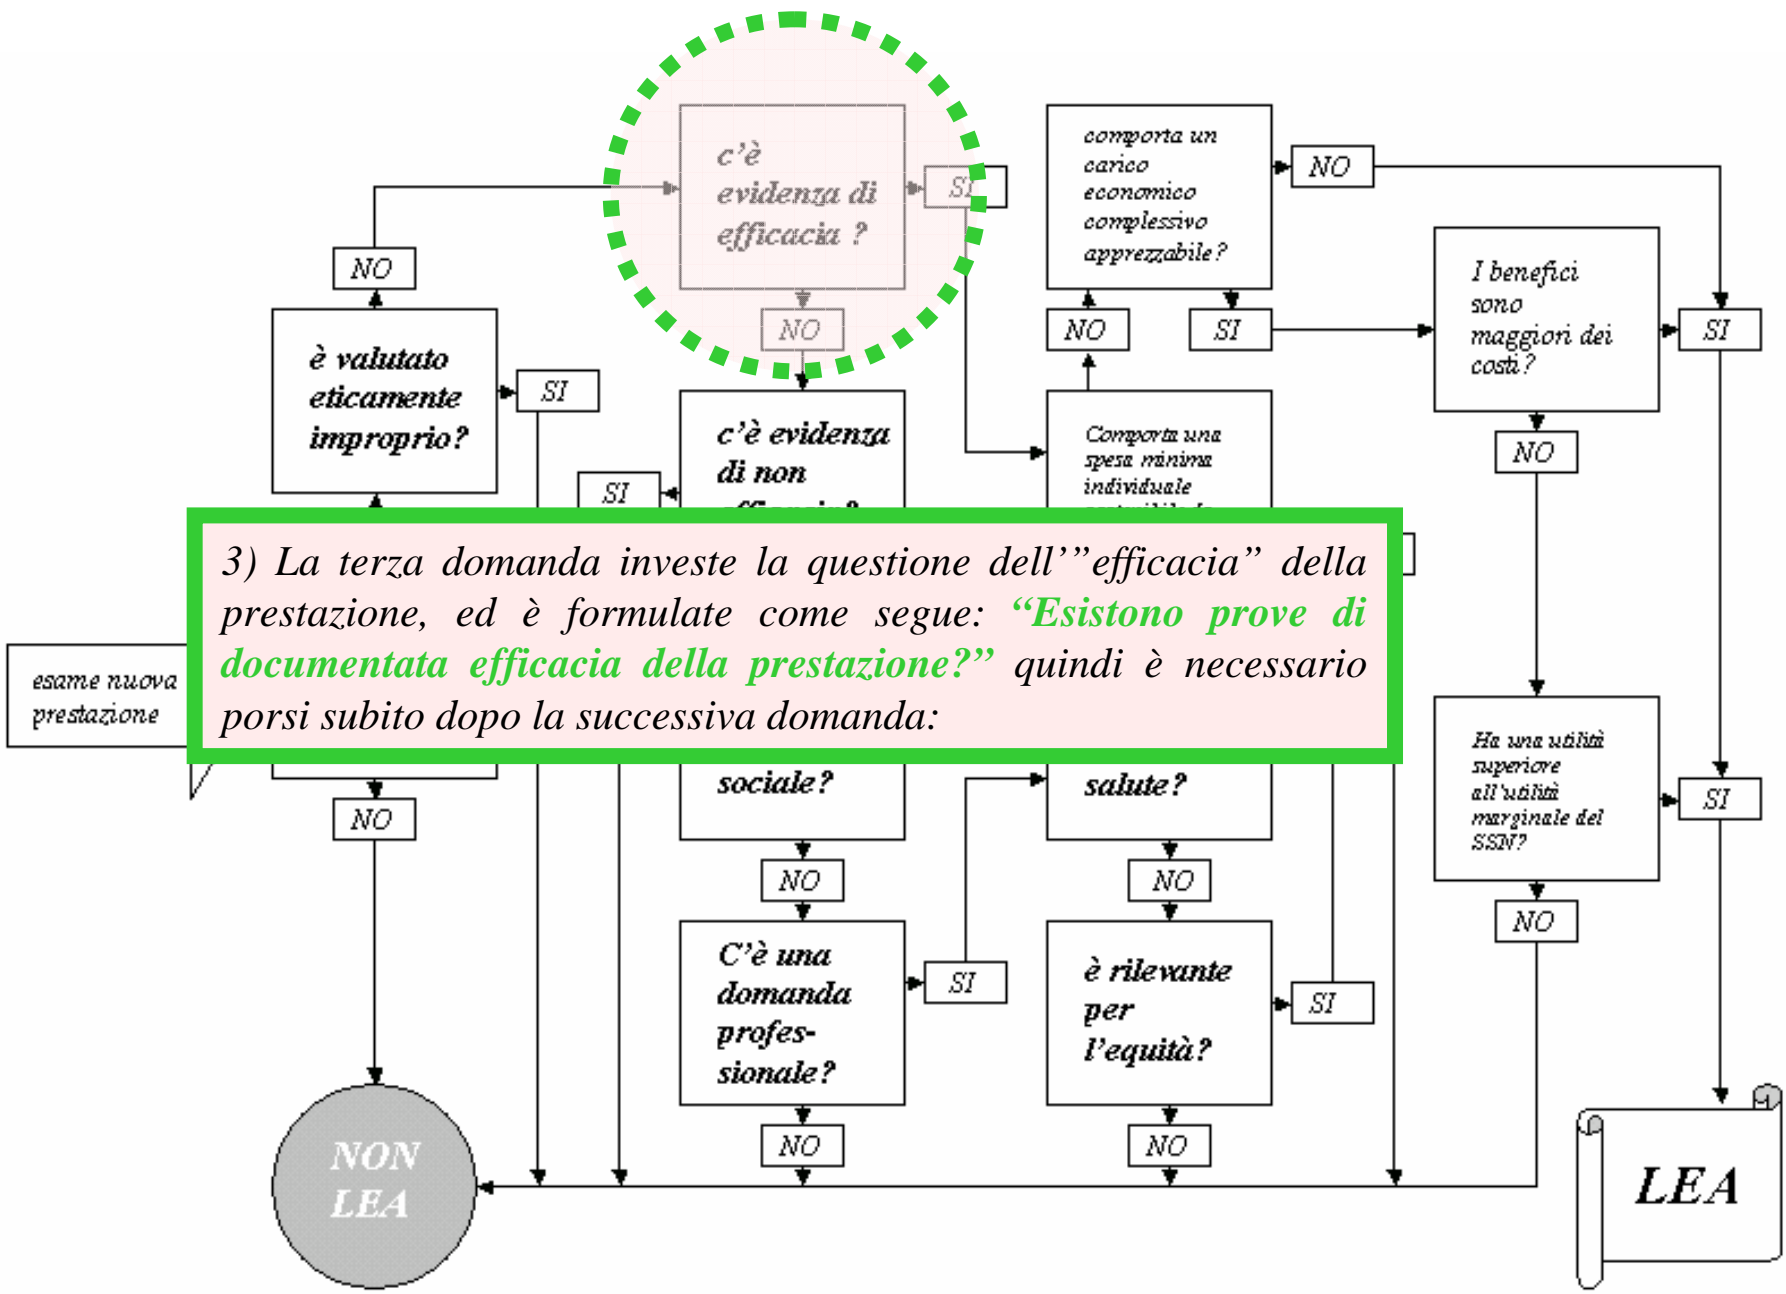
c'è evidenza di efficacia ?

SI

NO

comporta un carico economico complessivo apprezzabile ?

NO

NO

SI

I benefici sono maggiori dei costi ?

SI

NO

è valutato eticamente improprio?

SI

c'è evidenza di non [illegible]

SI

Comporta una spesa minima individuale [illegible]

NO

3) La terza domanda investe la questione dell'"efficacia" della prestazione, ed è formulate come segue: "Esistono prove di documentata efficacia della prestazione?" quindi è necessario porsi subito dopo la successiva domanda:

esame nuova prestazione

sociale ?

salute ?

Ha una utilità superiore all'utilità marginale del SSN?

SI

NO

NO

NO

NO

C'è una domanda profes-sionale ?

SI

è rilevante per l'equità?

SI

NO

NO

NON LEA

LEA